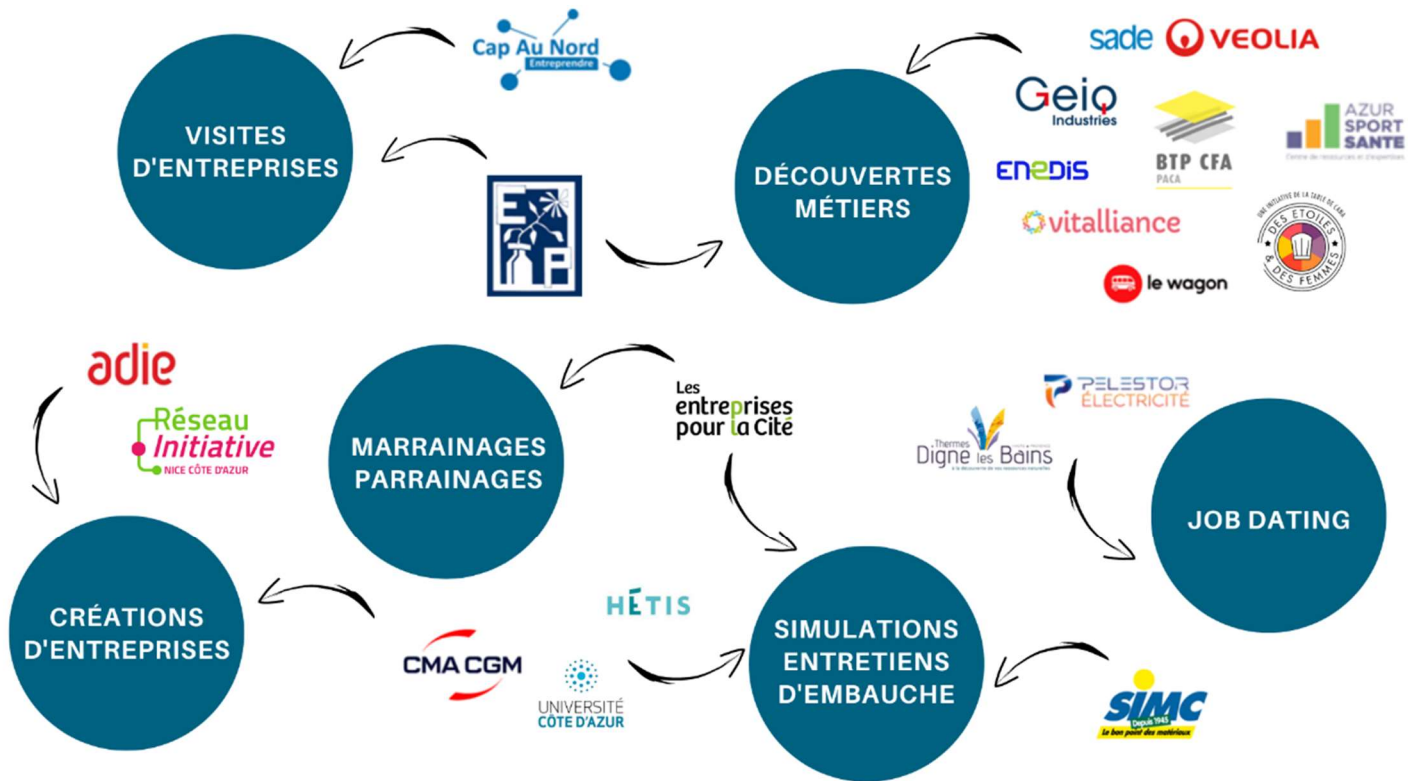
VISITES D'ENTREPRISES

Cap Au Nord
Entreprendre

E
P

sade VEOLIA

Geiq Industries

AZUR SPORT SANTE
Centre de ressources et d'expertises

BTP CFA
PACA

ENEDIS

DÉCOUVERTES MÉTIERS

vitalliance

UNE INITIATIVE DE LA TABLE DE CANA
DES ETOILES & DES FEMMES

le wagon

adie

Réseau Initiative
NICE CÔTE D'AZUR

MARRAINAGES PARRAINAGES

Les entreprises pour la Cité

PELESTOR ÉLECTRICITÉ

Thermes Digne les Bains
à la découverte de vos ressources naturelles

JOB DATING

CRÉATIONS D'ENTREPRISES

HÉTIS

CMA CGM

UNIVERSITÉ CÔTE D'AZUR

SIMULATIONS ENTRETIENS D'EMBAUCHE

SIMC
Depuis 1945
Le bon point des matériaux